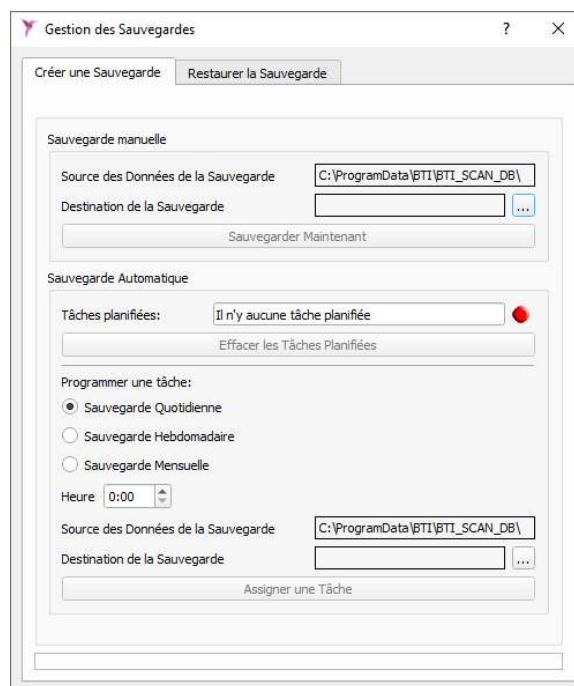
Gestion des Sauvegardes ? ×

Créer une Sauvegarde | Restaurer la Sauvegarde

Sauvegarde manuelle

Source des Données de la Sauvegarde C:\ProgramData\BTI\BTI_SCAN_DB\

Destination de la Sauvegarde ...

Sauvegarder Maintenant

Sauvegarde Automatique

Tâches planifiées: Il n'y aucune tâche planifiée

Effacer les Tâches Planifiées

Programmer une tâche:

Sauvegarde Quotidienne

Sauvegarde Hebdomadaire

Sauvegarde Mensuelle

Heure 0:00

Source des Données de la Sauvegarde C:\ProgramData\BTI\BTI_SCAN_DB\

Destination de la Sauvegarde ...

Assigner une Tâche